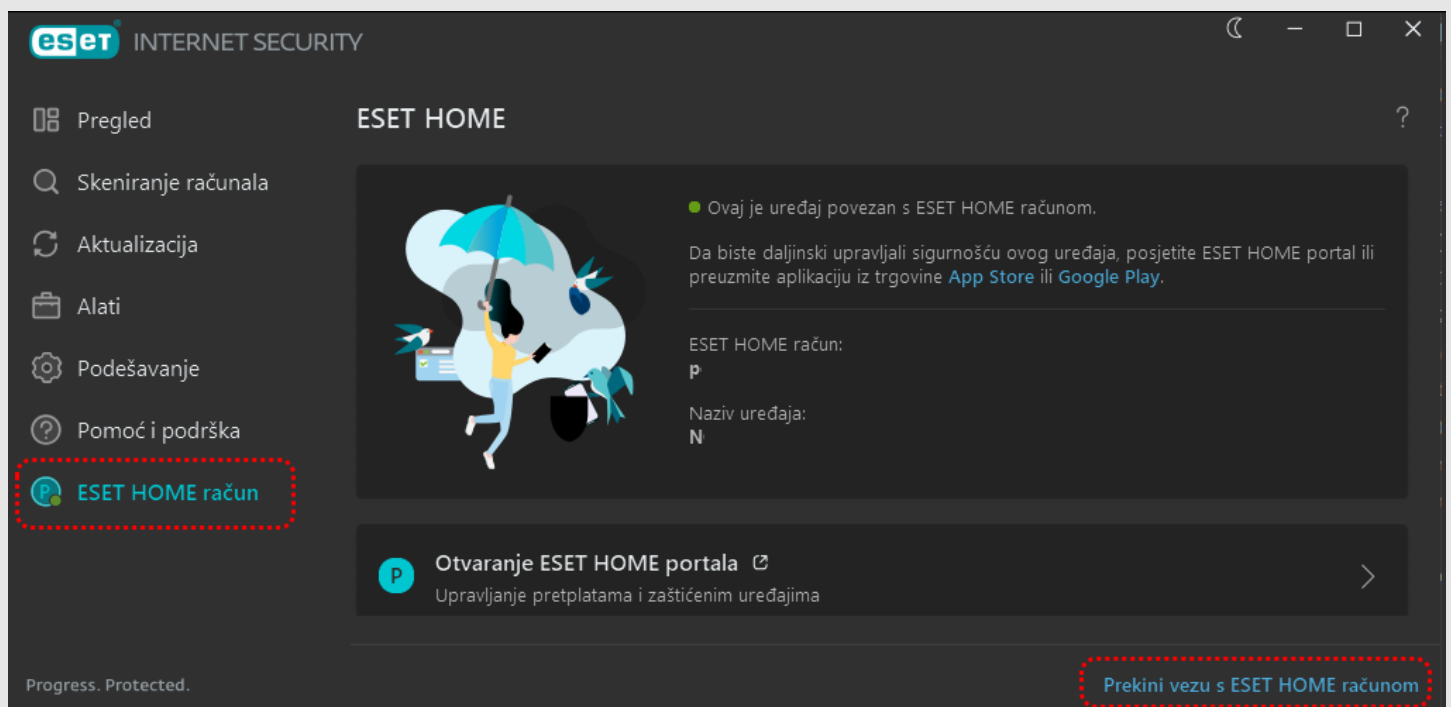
eset INTERNET SECURITY

Pregled
Skeniranje računala
Aktualizacija
Alati
Podešavanje
Pomoć i podrška
ESET HOME račun

ESET HOME

?

Ovaj je uređaj povezan s ESET HOME računom.

Da biste daljinski upravljali sigurnošću ovog uređaja, posjetite ESET HOME portal ili preuzmite aplikaciju iz trgovine App Store ili Google Play.

ESET HOME račun:
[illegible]

Naziv uređaja:
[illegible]

Otvaranje ESET HOME portala
Upravljanje pretplatama i zaštićenim uređajima

Progress. Protected.

Prekini vezu s ESET HOME računom